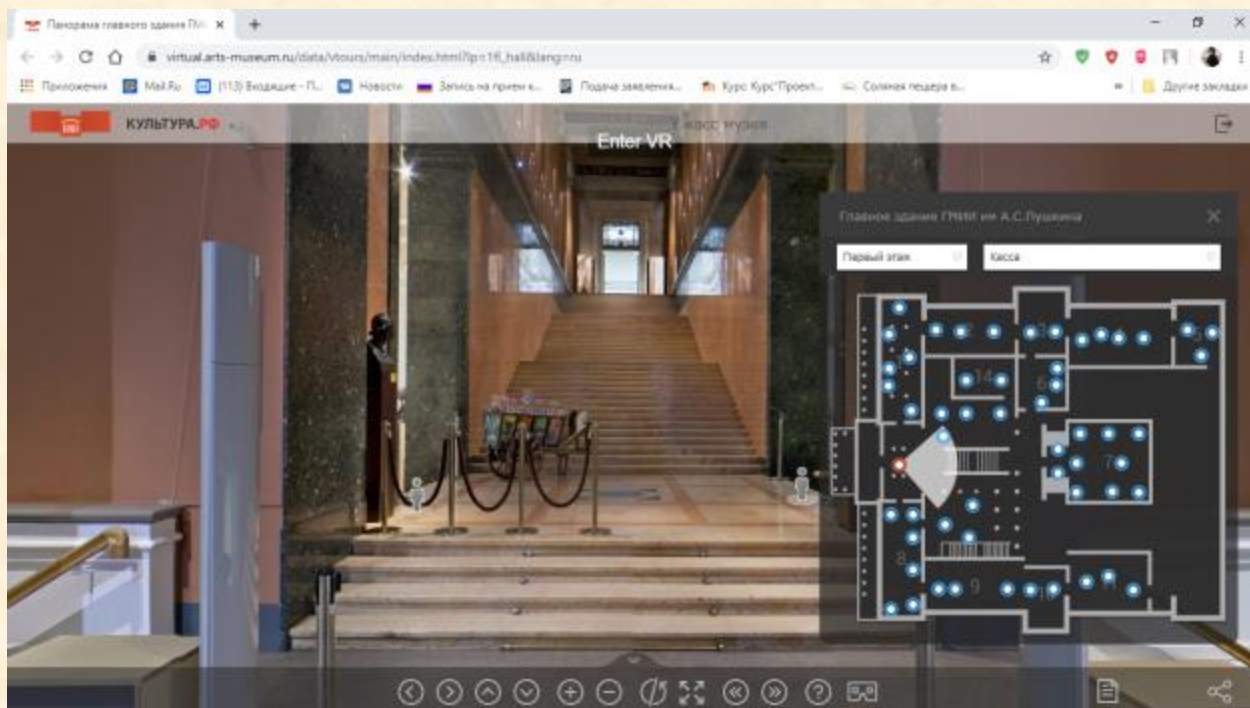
Панорама главного здания ГМИ
virtual.arts-museum.ru/data/vtours/main/index.html?p=1fl_hall&lang=ru
Приложения Mail.Ru (113) Входящие - П... Новости Запись на прием к... Подача заявления... Курс Курс"Проект... Соляная пещера в... Другие закладки
КУЛЬТУРА.РФ
Касса музея
Enter VR
Главное здание ГМИИ им А.С.Пушкина
Первый этаж
Касса
2
3
5
14
6
7
8
9
10
11